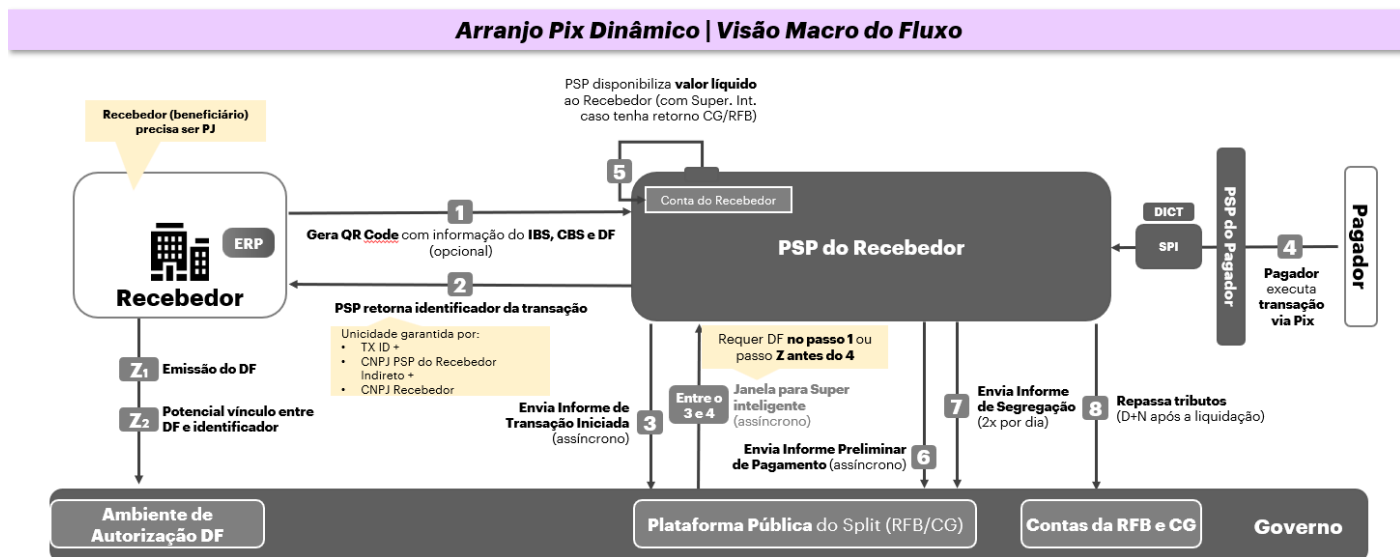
Arranjo Pix Dinâmico | Visão Macro do Fluxo

PSP disponibiliza **valor líquido** ao Recebedor (com Super. Int. caso tenha retorno CG/RFB)

Recebedor (beneficiário) precisa ser PJ

5

Conta do Recebedor

ERP

Recebedor

1

Gera QR Code com informação do IBS, CBS e DF (opcional)

2

PSP retorna identificador da transação

PSP do Recebedor

DICT

SPI

PSP do Pagador

4

Pagador executa transação via Pix

Pagador

Unicidade garantida por:
• TX ID +
• CNPJ PSP do Recebedor Indireto +
• CNPJ Recebedor

Requer DF no passo 1 ou passo Z antes do 4

$Z_1$ Emissão do DF

$Z_2$ Potencial vínculo entre DF e identificador

Entre o 3 e 4

Janela para Super inteligente (assíncrono)

Envia Informe de Transação Iniciada (assíncrono)

3

Envia Informe Preliminar de Pagamento (assíncrono)

6

7

Envia Informe de Segregação (2x por dia)

8

Repassa tributos (D+N após a liquidação)

Ambiente de Autorização DF

Plataforma Pública do Split (RFB/CG)

Contas da RFB e CG

Governo